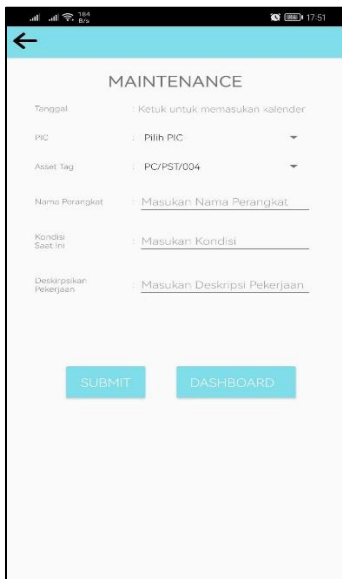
184 B/s

17:51

MAINTENANCE

Tanggal : Ketuk untuk memasukan kalender

PIC : Pilih PIC

Asset Tag : PC/PST/004

Nama Perangkat : Masukan Nama Perangkat

Kondisi Saat ini : Masukan Kondisi

Deskripsikan Pekerjaan : Masukan Deskripsi Pekerjaan

SUBMIT

DASHBOARD